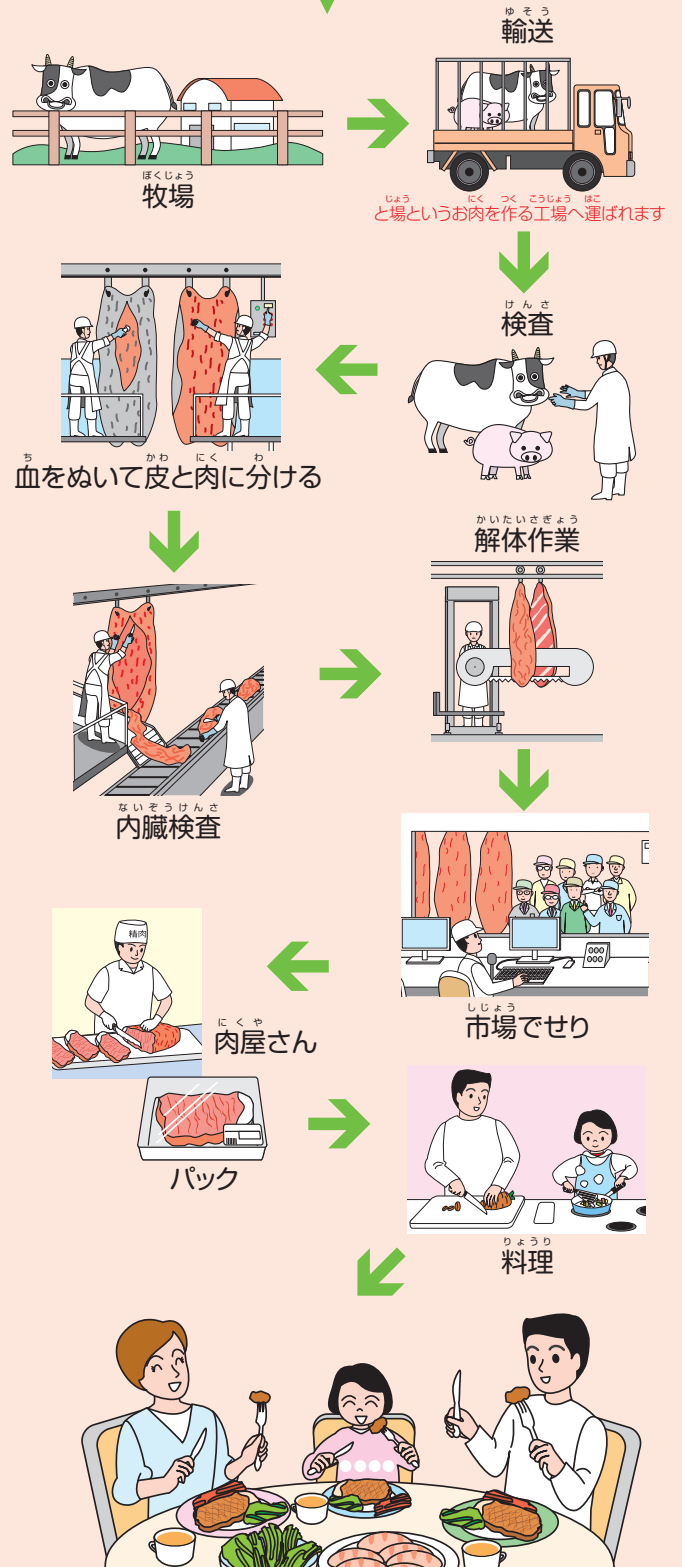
ゆそう
輸送

ぼくじょう
牧場

じょう　にく　つく　こうじょう　はこ
と場というお肉を作る工場へ運ばれます

けんさ
検査

ち　かわ　にく　わ
血をぬいて皮と肉に分ける

かいたいさぎょう
解体作業

ないぞうけんさ
内臓検査

精肉

にくや
肉屋さん

しじょう
市場でせり

パック

りょうり
料理